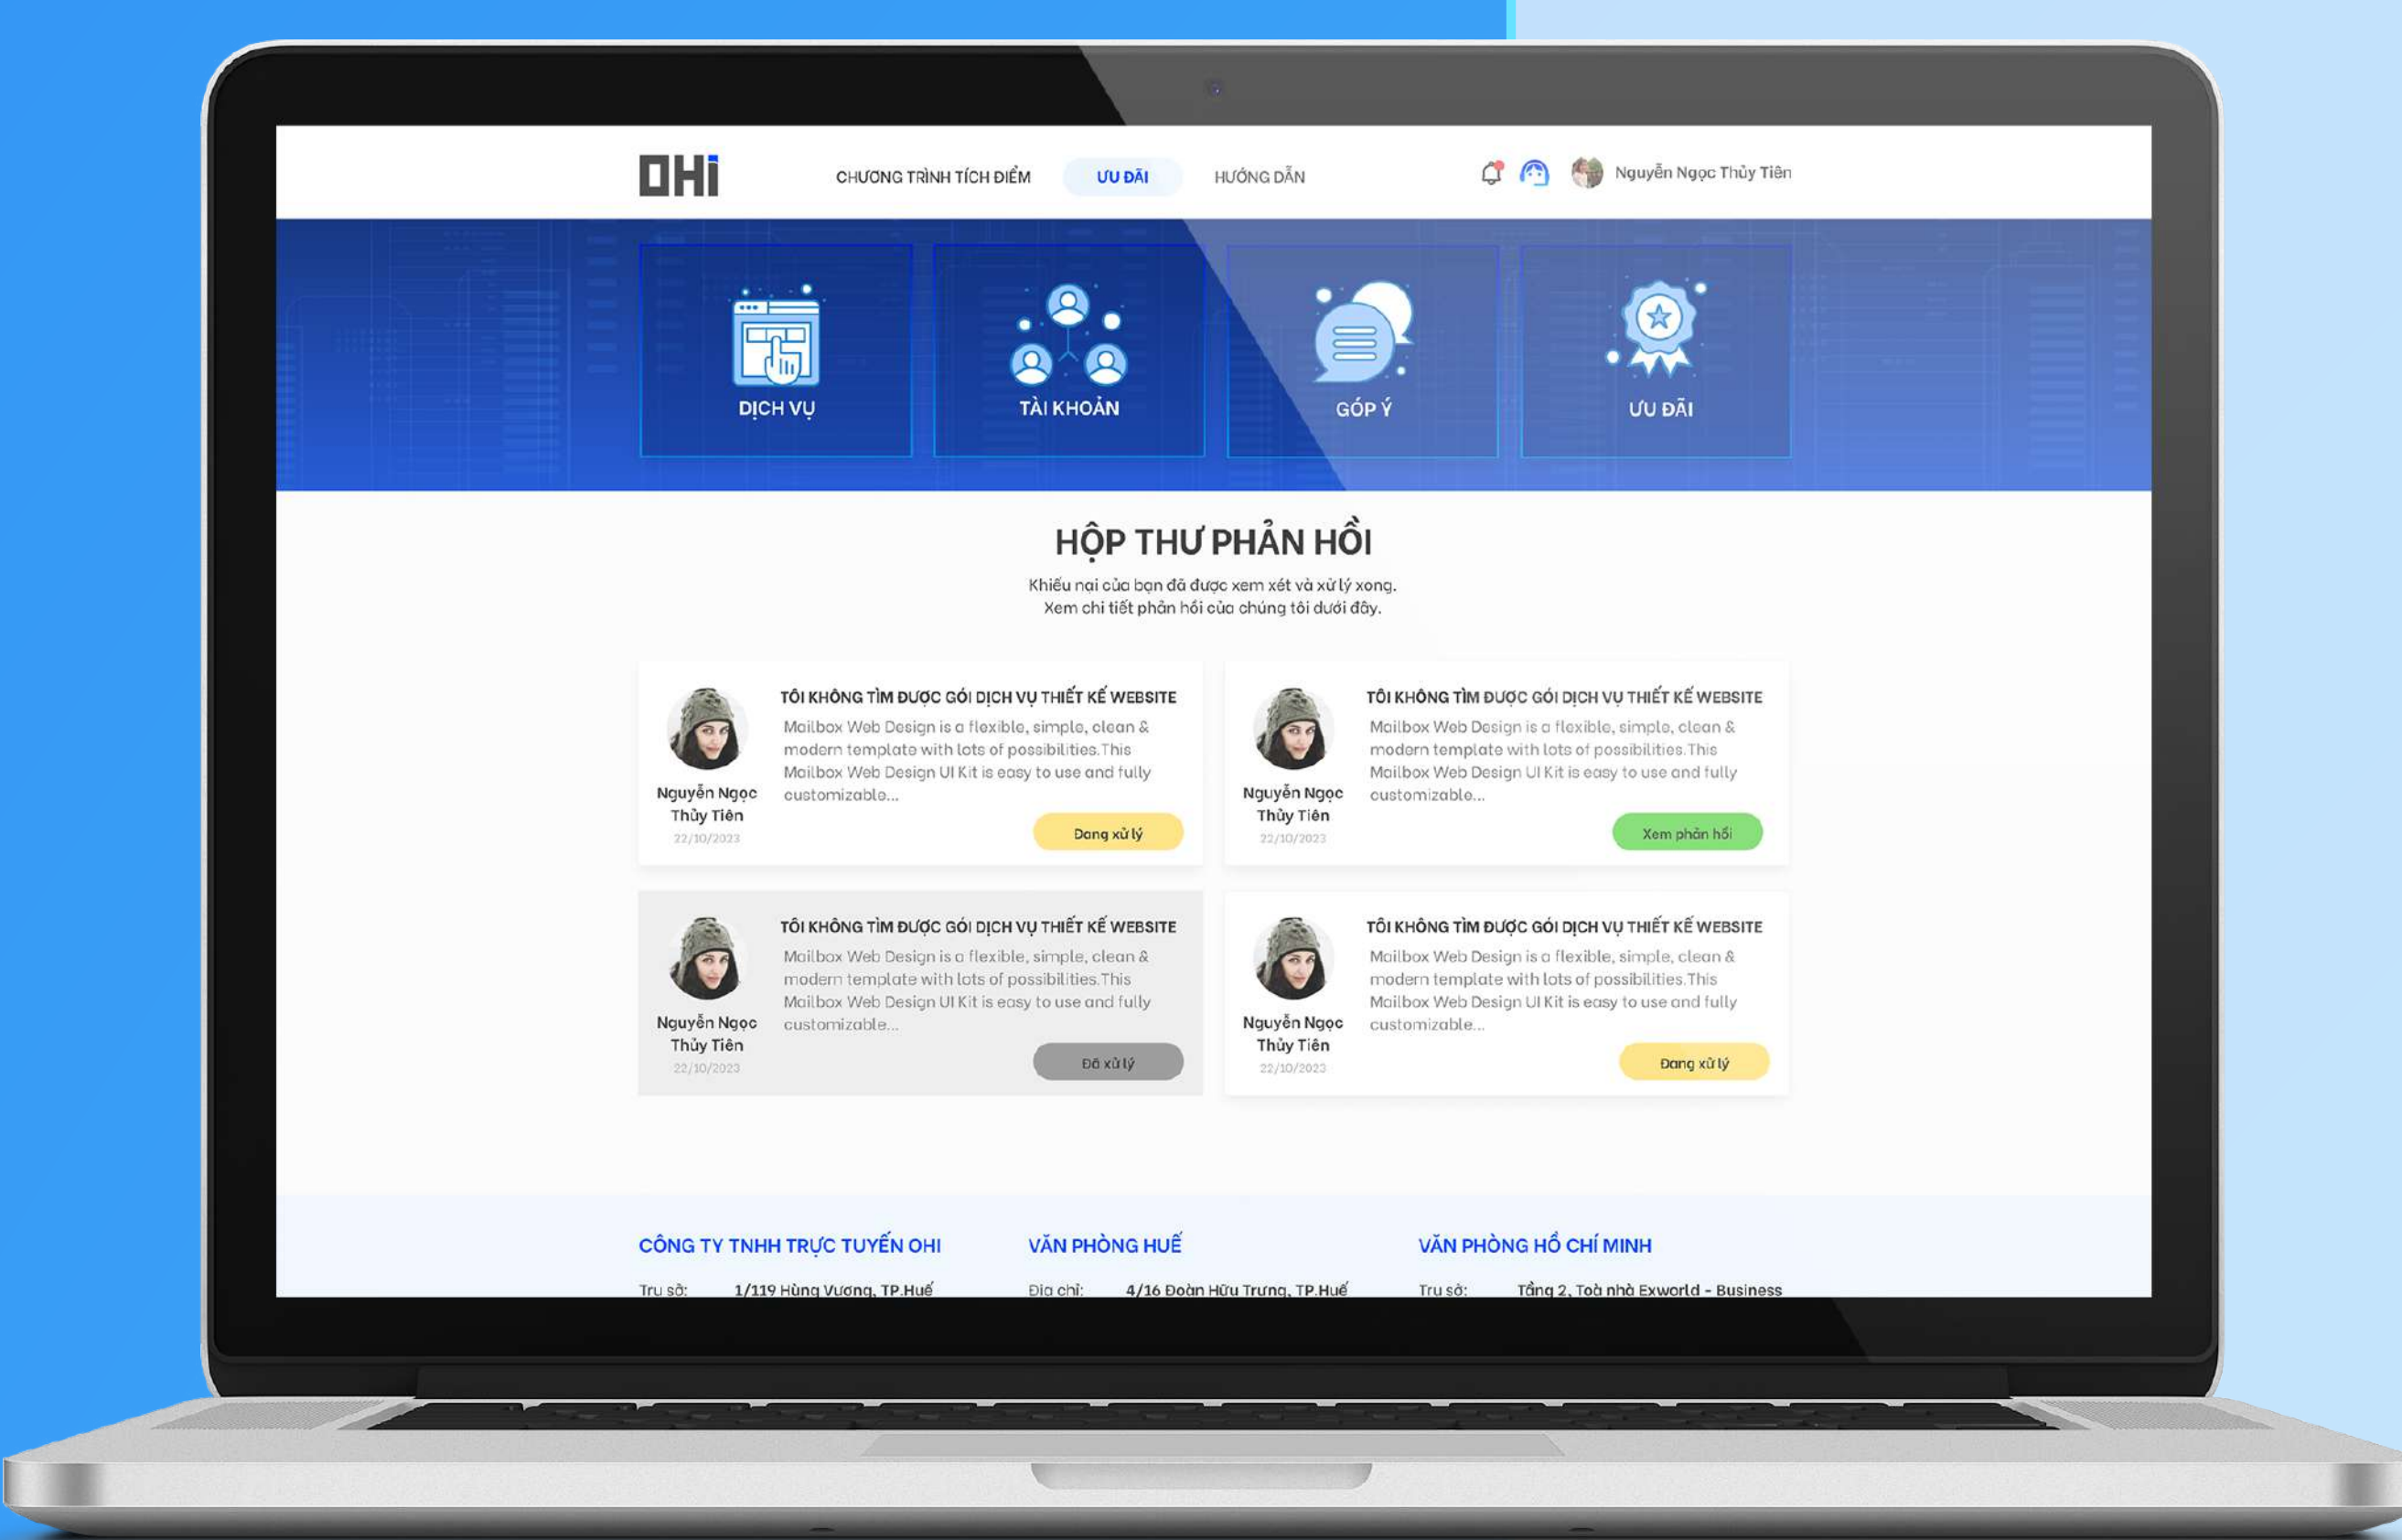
OHi

CHƯƠNG TRÌNH TÍCH ĐIỂM ƯU ĐÃI HƯỚNG DẪN

Nguyễn Ngọc Thủy Tiên

DỊCH VỤ

TÀI KHOẢN

GÓP Ý

ƯU ĐÃI

HỘP THƯ PHẢN HỒI

Khiếu nại của bạn đã được xem xét và xử lý xong.
Xem chi tiết phản hồi của chúng tôi dưới đây.

Nguyễn Ngọc Thủy Tiên
22/10/2023

TÔI KHÔNG TÌM ĐƯỢC GÓI DỊCH VỤ THIẾT KẾ WEBSITE

Mailbox Web Design is a flexible, simple, clean & modern template with lots of possibilities.This Mailbox Web Design UI Kit is easy to use and fully customizable...

Đang xử lý

Nguyễn Ngọc Thủy Tiên
22/10/2023

TÔI KHÔNG TÌM ĐƯỢC GÓI DỊCH VỤ THIẾT KẾ WEBSITE

Mailbox Web Design is a flexible, simple, clean & modern template with lots of possibilities.This Mailbox Web Design UI Kit is easy to use and fully customizable...

Xem phản hồi

Nguyễn Ngọc Thủy Tiên
22/10/2023

TÔI KHÔNG TÌM ĐƯỢC GÓI DỊCH VỤ THIẾT KẾ WEBSITE

Mailbox Web Design is a flexible, simple, clean & modern template with lots of possibilities.This Mailbox Web Design UI Kit is easy to use and fully customizable...

Đã xử lý

Nguyễn Ngọc Thủy Tiên
22/10/2023

TÔI KHÔNG TÌM ĐƯỢC GÓI DỊCH VỤ THIẾT KẾ WEBSITE

Mailbox Web Design is a flexible, simple, clean & modern template with lots of possibilities.This Mailbox Web Design UI Kit is easy to use and fully customizable...

Đang xử lý

CÔNG TY TNHH TRỰC TUYẾN OHI
Trụ sở: 1/119 Hùng Vương, TP.Huế

VĂN PHÒNG HUẾ
Địa chỉ: 4/16 Đoàn Hữu Trưng, TP.Huế

VĂN PHÒNG HỒ CHÍ MINH
Trụ sở: Tầng 2, Toà nhà Exworld - Business